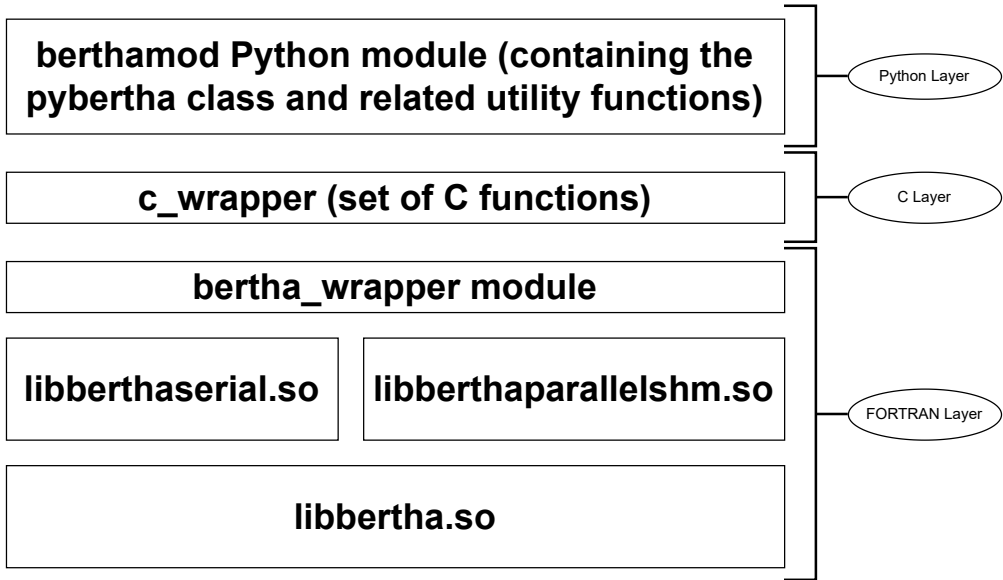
berthamod Python module (containing the pybertha class and related utility functions)

Python Layer

c_wrapper (set of C functions)

C Layer

bertha_wrapper module

libberthaserial.so

libberthaparallelshm.so

libbertha.so

FORTRAN Layer